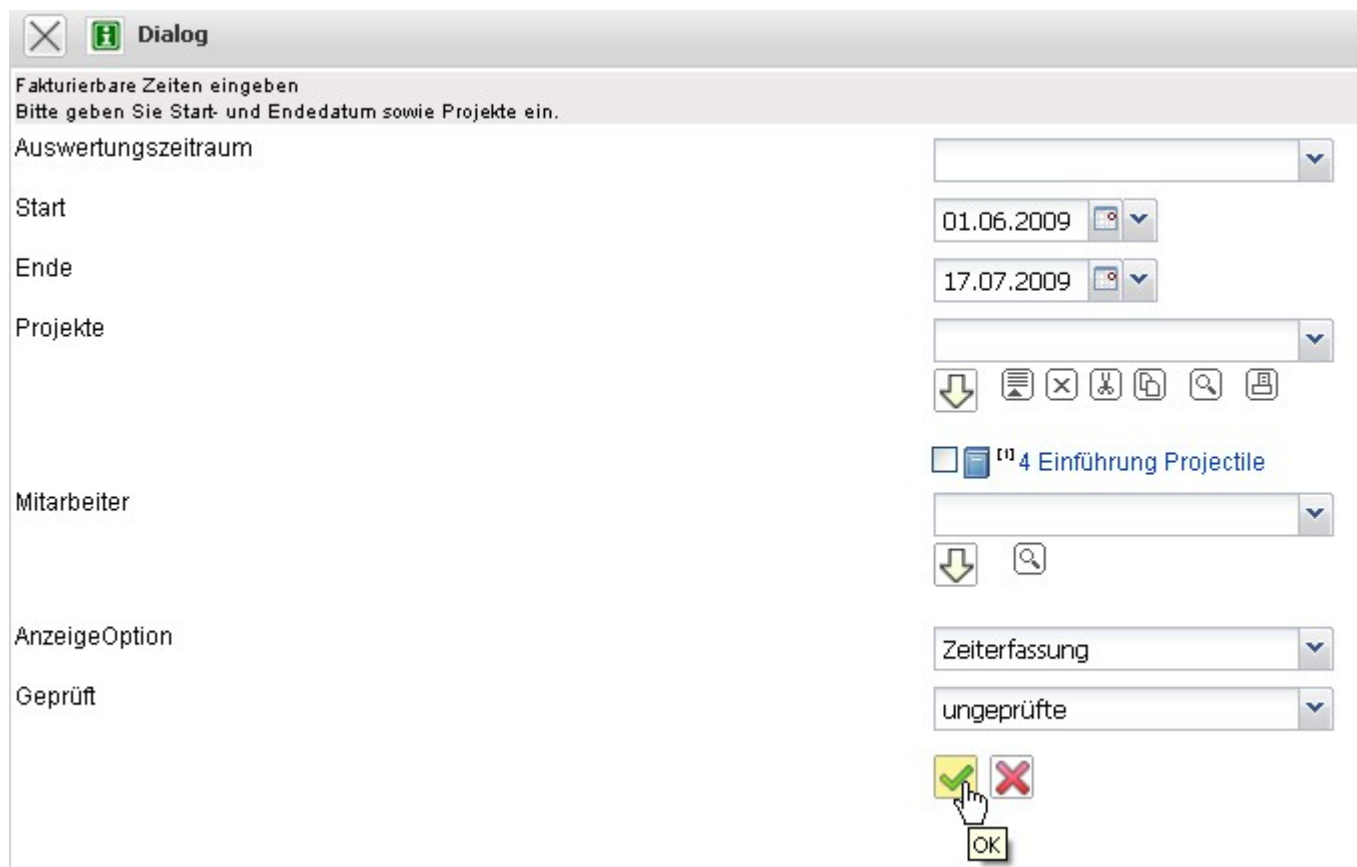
Dialog

Fakturierbare Zeiten eingeben
Bitte geben Sie Start- und Endedatum sowie Projekte ein.

Auswertungszeitraum

Start
01.06.2009

Ende
17.07.2009

Projekte

[1] 4 Einführung Projectile

Mitarbeiter

AnzeigeOption
Zeiterfassung

Geprüft
ungeprüfte

OK